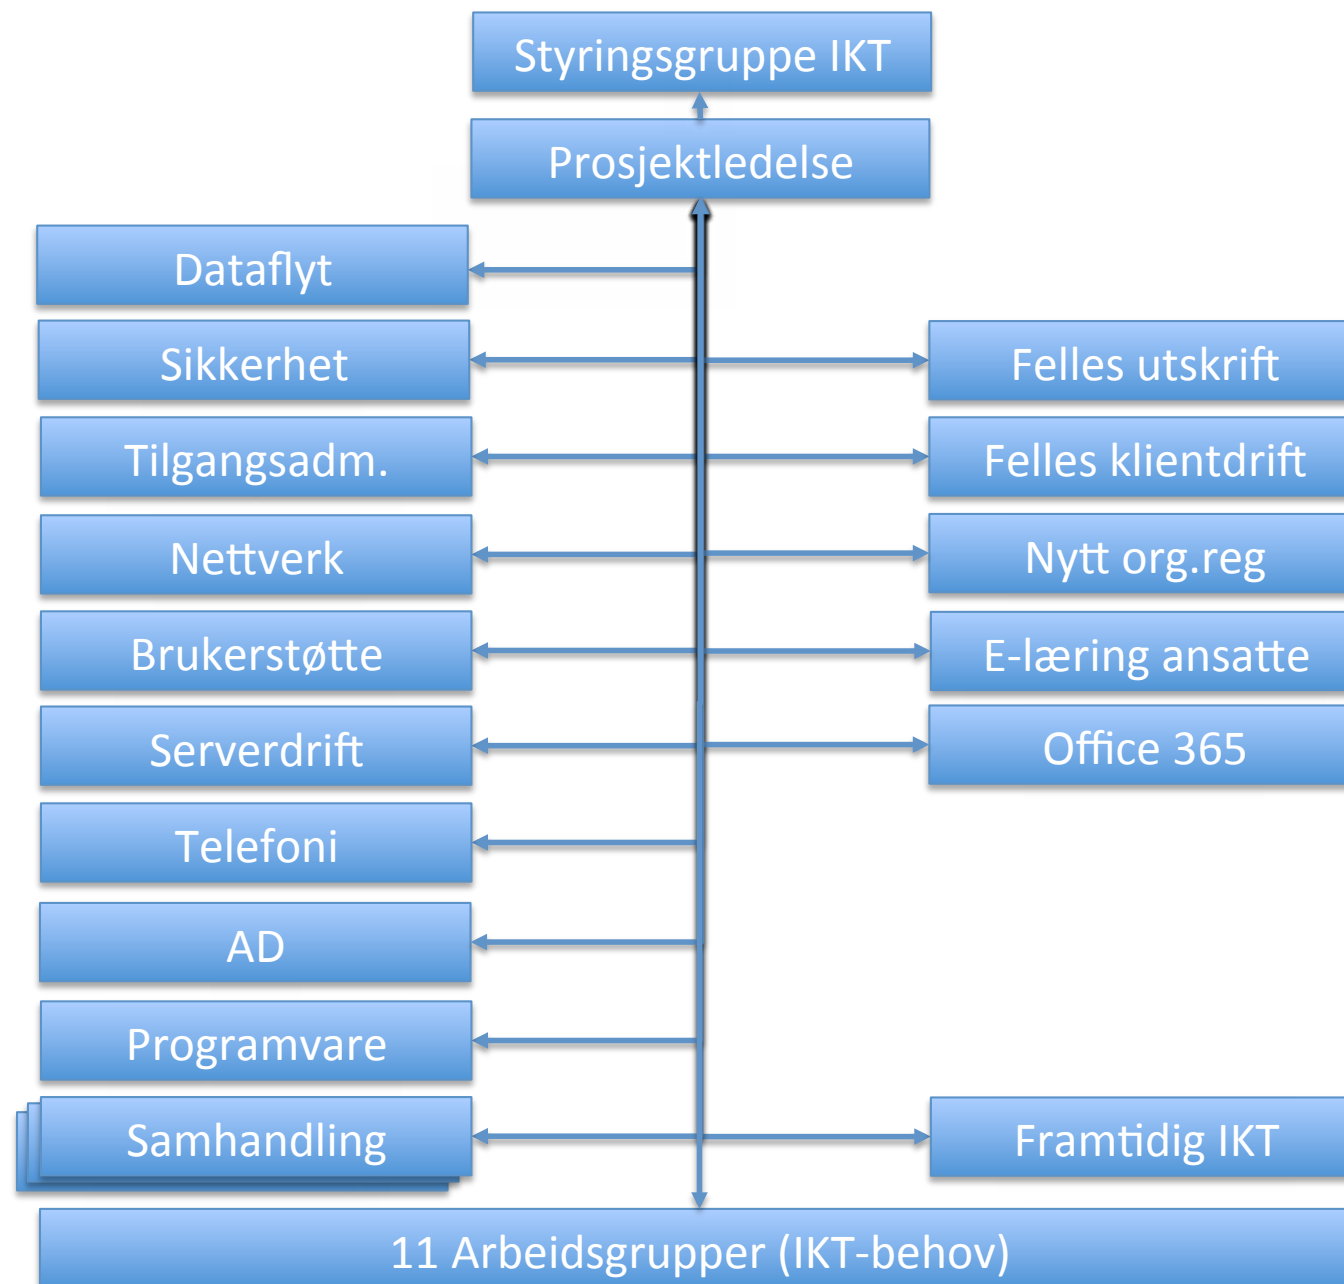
Styringsgruppe IKT

Prosjektledelse

Dataflyt

Sikkerhet

Felles utskrift

Tilgangsadm.

Felles klientdrift

Nettverk

Nytt org.reg

Brukerstøtte

E-læring ansatte

Serverdrift

Office 365

Telefoni

AD

Programvare

Samhandling

Framtidig IKT

11 Arbeidsgrupper (IKT-behov)